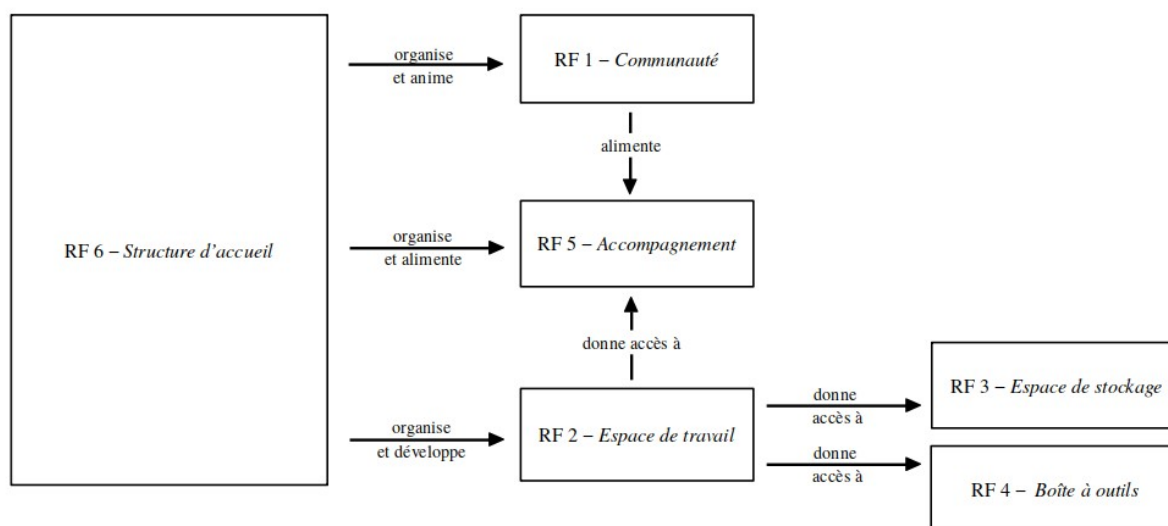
RF 6 – *Structure d'accueil*

organise et anime

RF 1 – *Communauté*

alimente

organise et alimente

RF 5 – *Accompagnement*

donne accès à

organise et développe

RF 2 – *Espace de travail*

donne accès à

RF 3 – *Espace de stockage*

donne accès à

RF 4 – *Boîte à outils*